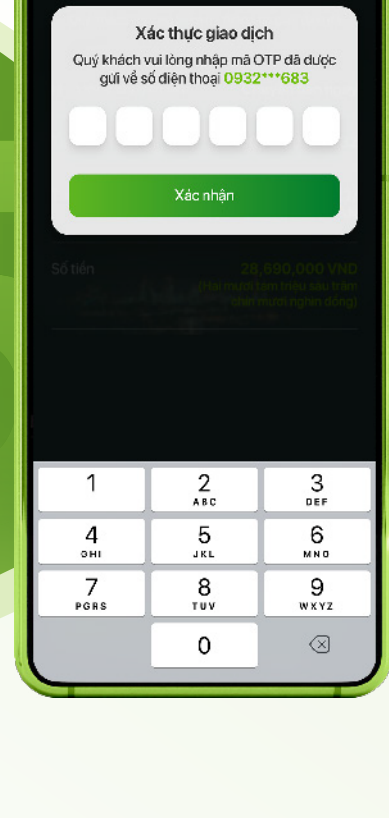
Xác thực giao dịch

Quý khách vui lòng nhập mã OTP đã được gửi về số điện thoại 0932***683

Xác nhận

Số tiền

28,690,000 VND

(Hai mươi tám triệu sáu trăm chín mươi nghìn đồng)

1

2
ABC

3
DEF

4
GHI

5
JKL

6
MNO

7
PQRS

8
TUV

9
WXYZ

0